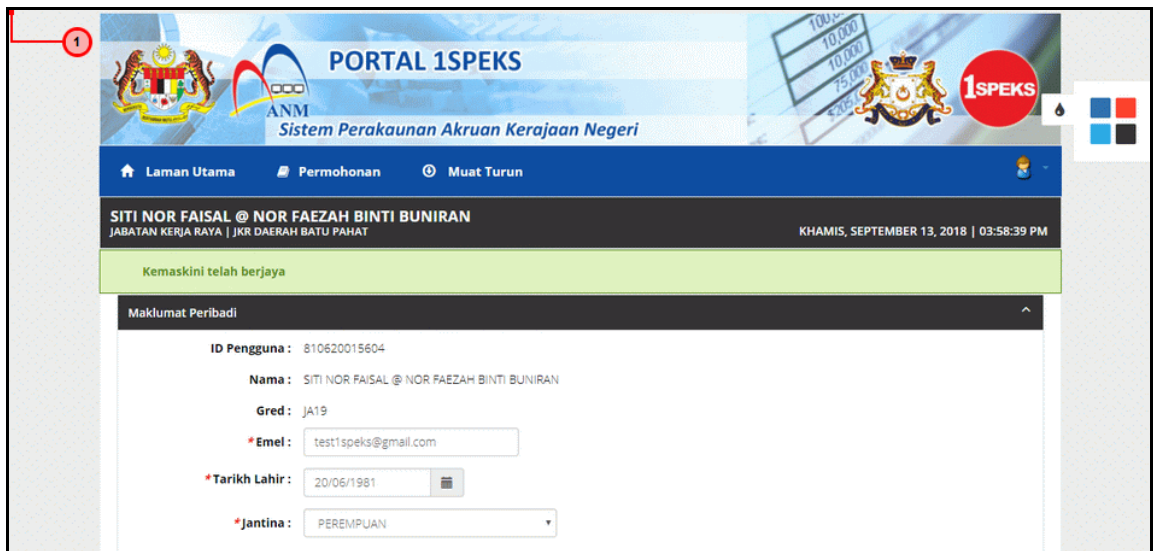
1

ANM

PORTAL 1SPEKS

Sistem Perakaunan Akruan Kerajaan Negeri

1SPEKS

Laman Utama
Permohonan
Muat Turun

SITI NOR FAISAL @ NOR FAEZAH BINTI BUNIRAN
JABATAN KERJA RAYA | JKR DAERAH BATU PAHAT

KHAMIS, SEPTEMBER 13, 2018 | 03:58:39 PM

Kemaskini telah berjaya

Maklumat Peribadi

ID Pengguna : 810620015604

Nama : SITI NOR FAISAL @ NOR FAEZAH BINTI BUNIRAN

Gred : JA19

*Emel : test1speks@gmail.com

*Tarikh Lahir : 20/06/1981

*Jantina : PEREMPUAN